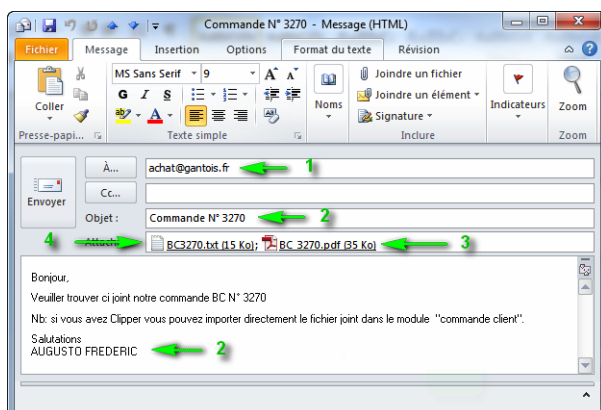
Commande N° 3270 - Message (HTML)

Fichier
Message
Insertion
Options
Format du texte
Révision

Coller
Presse-papi...
MS Sans Serif
9
G I S
Texte simple
Noms
Joindre un fichier
Joindre un élément
Signature
Inclure
Indicateurs
Zoom
Zoom

Envoyer
À...
achat@gantois.fr
1
Cc...
Objet :
Commande N° 3270
2
4
Attaché
BC3270.txt (15 Ko); BC 3270.pdf (35 Ko)
3

Bonjour,

Veuiller trouver ci joint notre commande BC N° 3270

Nb: si vous avez Clipper vous pouvez importer directement le fichier joint dans le module "commande client".

Salutations
AUGUSTO FREDERIC
2